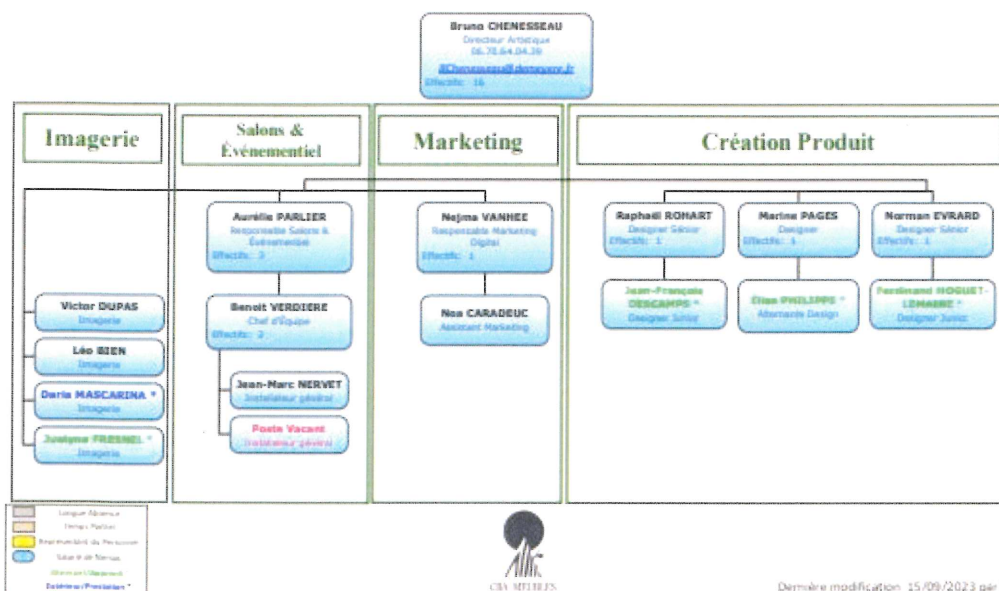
Bruno CHENESSEAU
Directeur Artistique
06.78.64.04.39
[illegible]
Effectifs : 16

Imagerie

Victor DUPAS
Imagerie

Léo BIEN
Imagerie

Daria MASCARINA *
Imagerie

Josépha FRESNEL *
Imagerie

Salons & Événementiel

Aurélie PARLIER
Responsable Salons & Événementiel
Effectifs : 3

Benoit VERDIERE
Chef d'Équipe
Effectifs : 2

Jean-Marc NERVET
Installateur général

Poste Vacant
Installateur général

Marketing

Nejma VANHEE
Responsable Marketing Digital
Effectifs : 1

Noa CARADEUC
Assistant Marketing

Création Produit

Raphaël ROHART
Designer Sénior
Effectifs : 1

Jean-François DESCAMPS *
Designer Junior

Marine PAGES
Designer
Effectifs : 1

Elias PHILIPPS *
Alternance Design

Norman EVRARD
Designer Sénior
Effectifs : 1

Ferdinand HOGUET-LEMAIRE *
Designer Junior

Longue Absence
Temps Partiel
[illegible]
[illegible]
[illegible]
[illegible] *

CBA MEUBLES

Dernière modification 15/09/2023 par